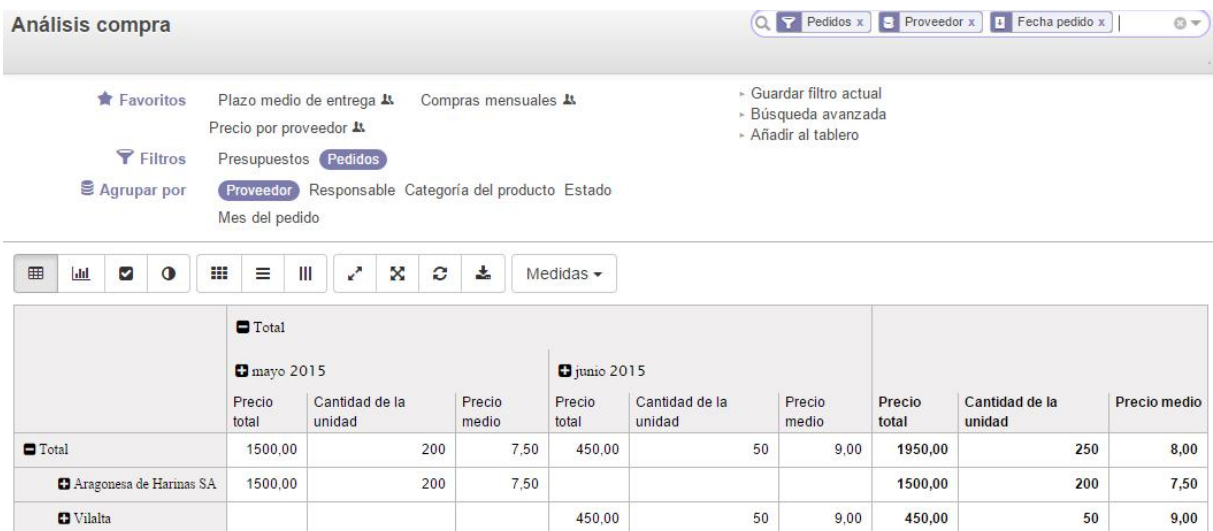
Análisis compra

Pedidos x Proveedor x Fecha pedido x

Favoritos Plazo medio de entrega Compras mensuales
Precio por proveedor
Filtros Presupuestos Pedidos
Agrupar por Proveedor Responsable Categoría del producto Estado
Mes del pedido

Guardar filtro actual
Búsqueda avanzada
Añadir al tablero

Medidas

| | Total | | | | | | | | |
|---|---|---|---|---|---|---|---|---|---|
| | mayo 2015 | | | junio 2015 | | | | | |
| | Precio total | Cantidad de la unidad | Precio medio | Precio total | Cantidad de la unidad | Precio medio | Precio total | Cantidad de la unidad | Precio medio |
| Total | 1500,00 | 200 | 7,50 | 450,00 | 50 | 9,00 | 1950,00 | 250 | 8,00 |
| Aragonesa de Harinas SA | 1500,00 | 200 | 7,50 | | | | 1500,00 | 200 | 7,50 |
| Vilalta | | | | 450,00 | 50 | 9,00 | 450,00 | 50 | 9,00 |